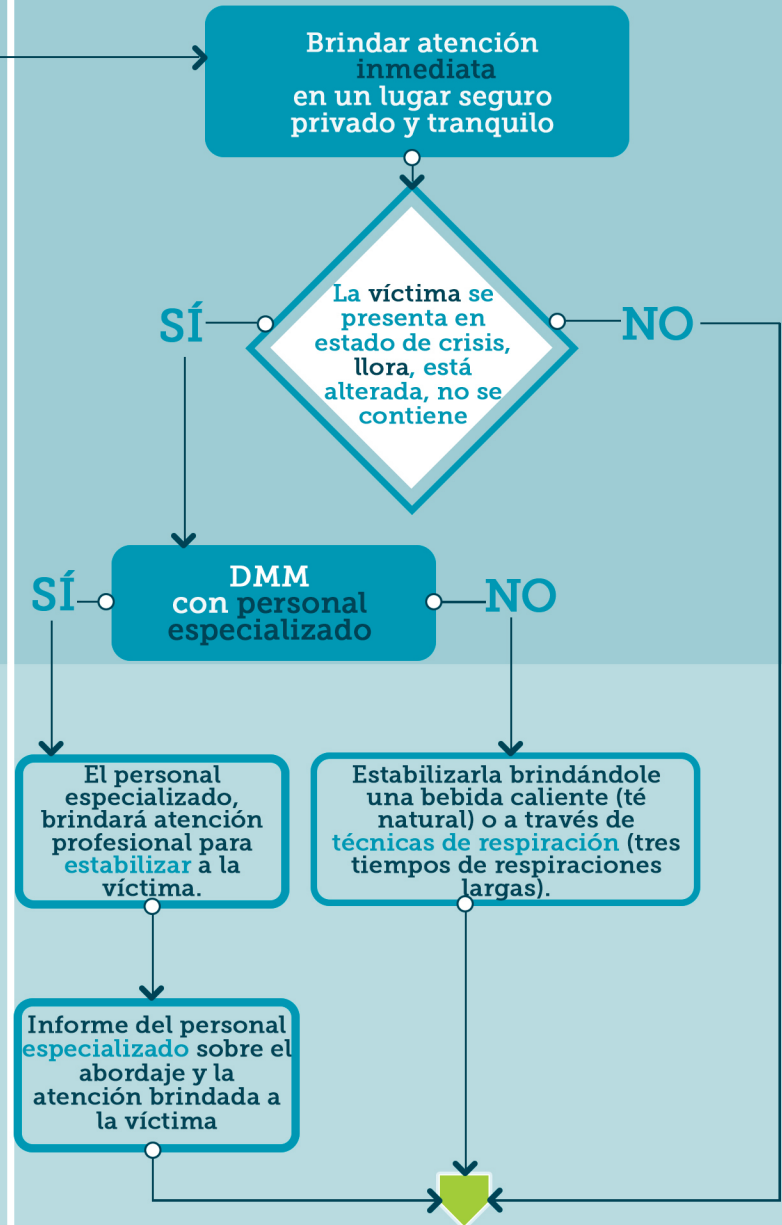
Brindar atención inmediata en un lugar seguro privado y tranquilo

SÍ

La víctima se presenta en estado de crisis, llora, está alterada, no se contiene

NO

SÍ

DMM con personal especializado

NO

El personal especializado, brindará atención profesional para estabilizar a la víctima.

Estabilizarla brindándole una bebida caliente (té natural) o a través de técnicas de respiración (tres tiempos de respiraciones largas).

Informe del personal especializado sobre el abordaje y la atención brindada a la víctima